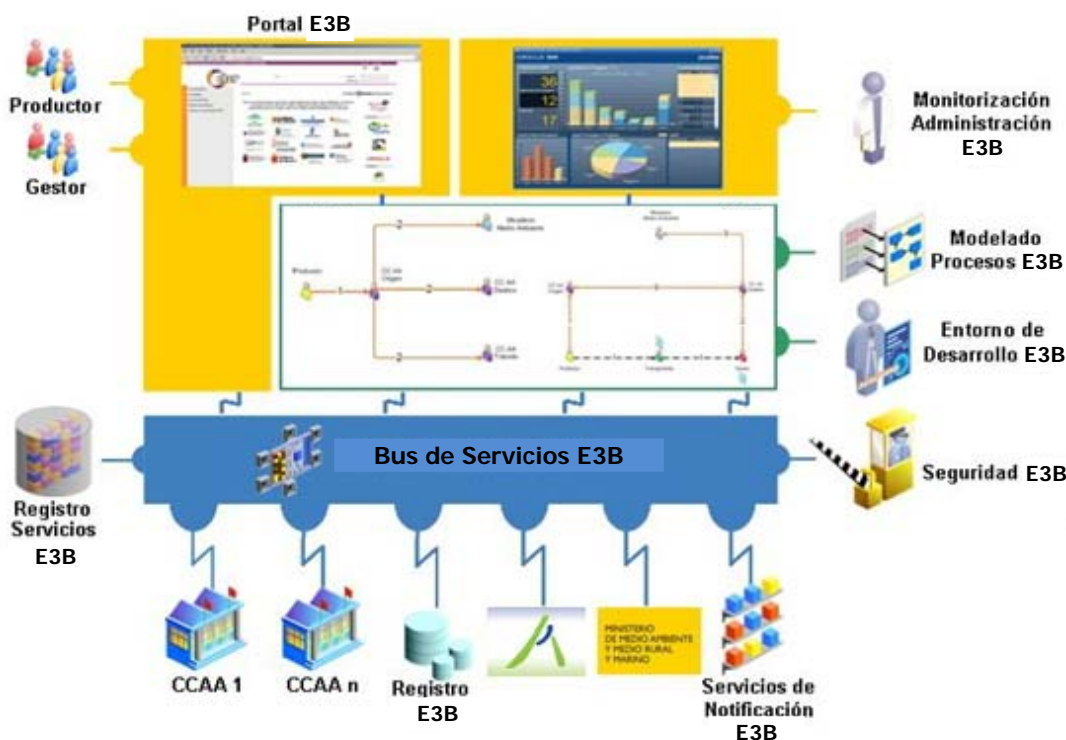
Portal E3B

Productor

Gestor

Monitorización Administración E3B

Modelado Procesos E3B

Entorno de Desarrollo E3B

Seguridad E3B

Registro Servicios E3B

Bus de Servicios E3B

36
12
17

CCAA 1

CCAA n

Registro E3B

MINISTERIO DE MEDIO AMBIENTE Y MEDIO RURAL Y MARINO

Servicios de Notificación E3B